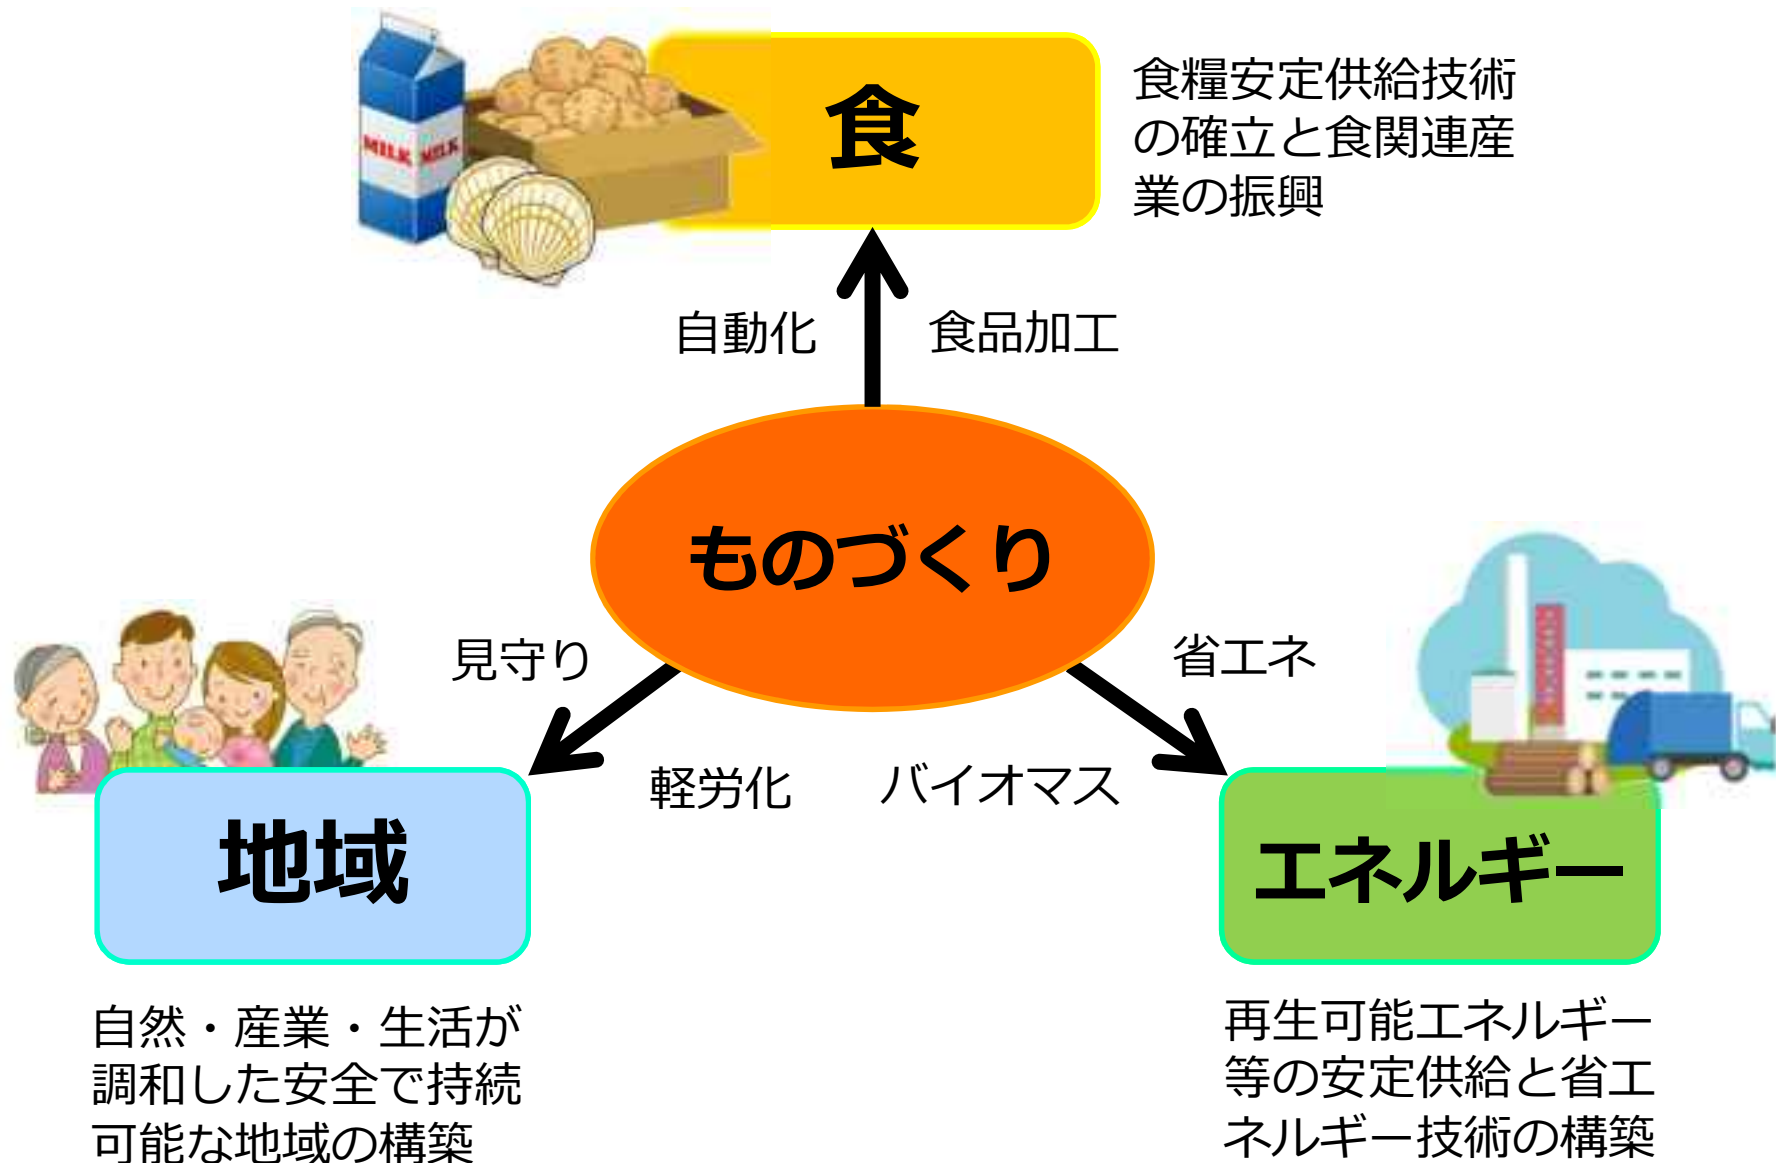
MILK MILK

食

食糧安定供給技術の確立と食関連産業の振興

自動化

食品加工

ものづくり

見守り

省エネ

軽労化

バイオマス

地域

エネルギー

自然・産業・生活が調和した安全で持続可能な地域の構築

再生可能エネルギー等の安定供給と省エネルギー技術の構築